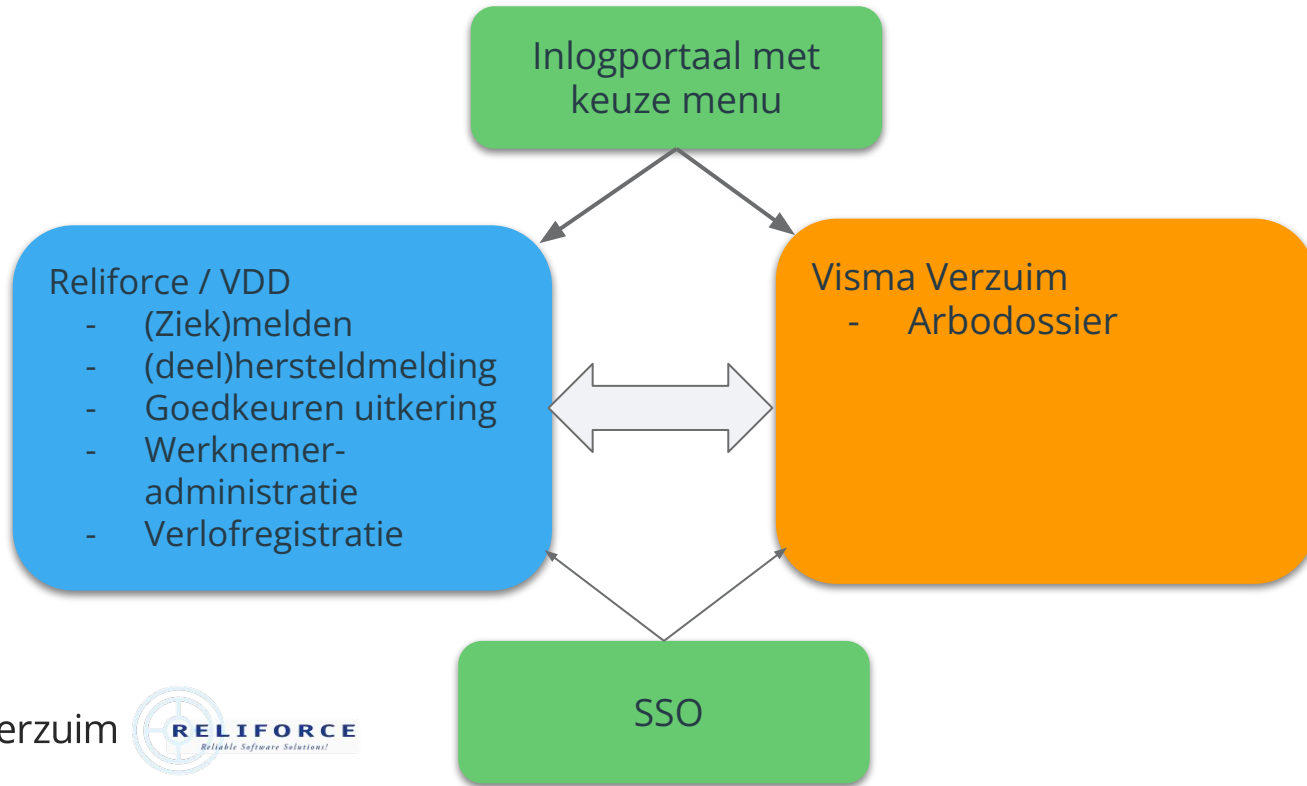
Inlogportaal met keuze menu

Reliforce / VDD
- (Ziek)melden
- (deel)hersteldmelding
- Goedkeuren uitkering
- Werknemer-administratie
- Verlofregistratie

Visma Verzuim
- Arbodossier

SSO

erzuim

RELIFORCE
Reliable Software Solutions!